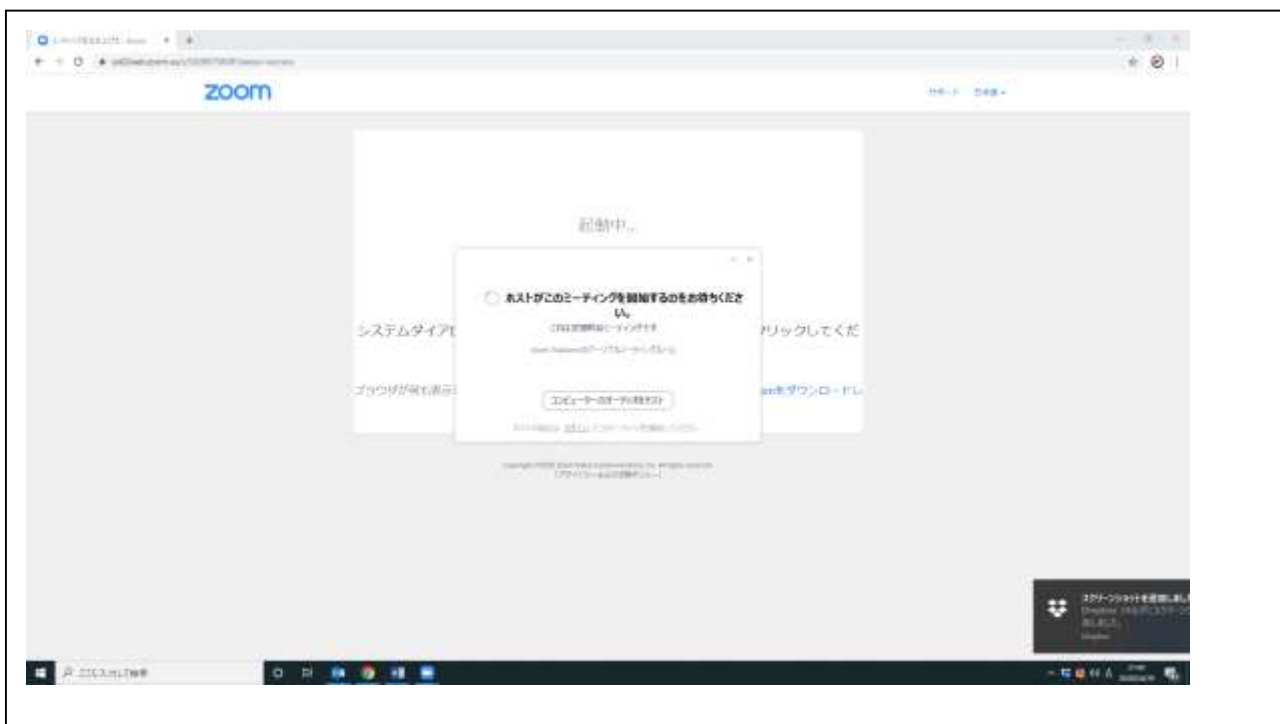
zoom

サポート 日本語

起動中...

システムダイアロ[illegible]クリックしてくだ

ブラウザが何も表示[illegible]oomをダウンロードし

ホストがこのミーティングを開始するのをお待ちください。

これは定期ミーティングです

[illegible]のパーソナルミーティングルーム

コンピューターのオーディオをテスト

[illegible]

Copyright ©2020 Zoom Video Communications, Inc. All rights reserved.
「プライバシーおよび法務ポリシー」

スクリーンショットを保存しました
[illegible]

ここに入力して検索